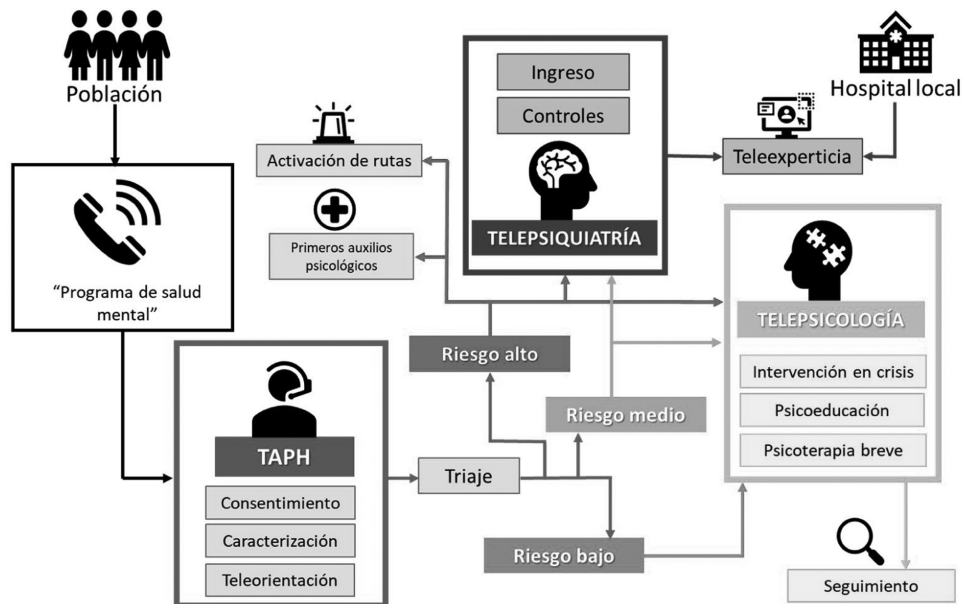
Población

"Programa de salud mental"

Activación de rutas

Primeros auxilios psicológicos

Ingreso

Controles

TELEPSIQUIATRÍA

Hospital local

Teleexperticia

TELEPSICOLOGÍA

Intervención en crisis

Psicoeducación

Psicoterapia breve

Riesgo alto

Riesgo medio

TAPH

Consentimiento

Caracterización

Teleorientación

Triaje

Riesgo bajo

Seguimiento